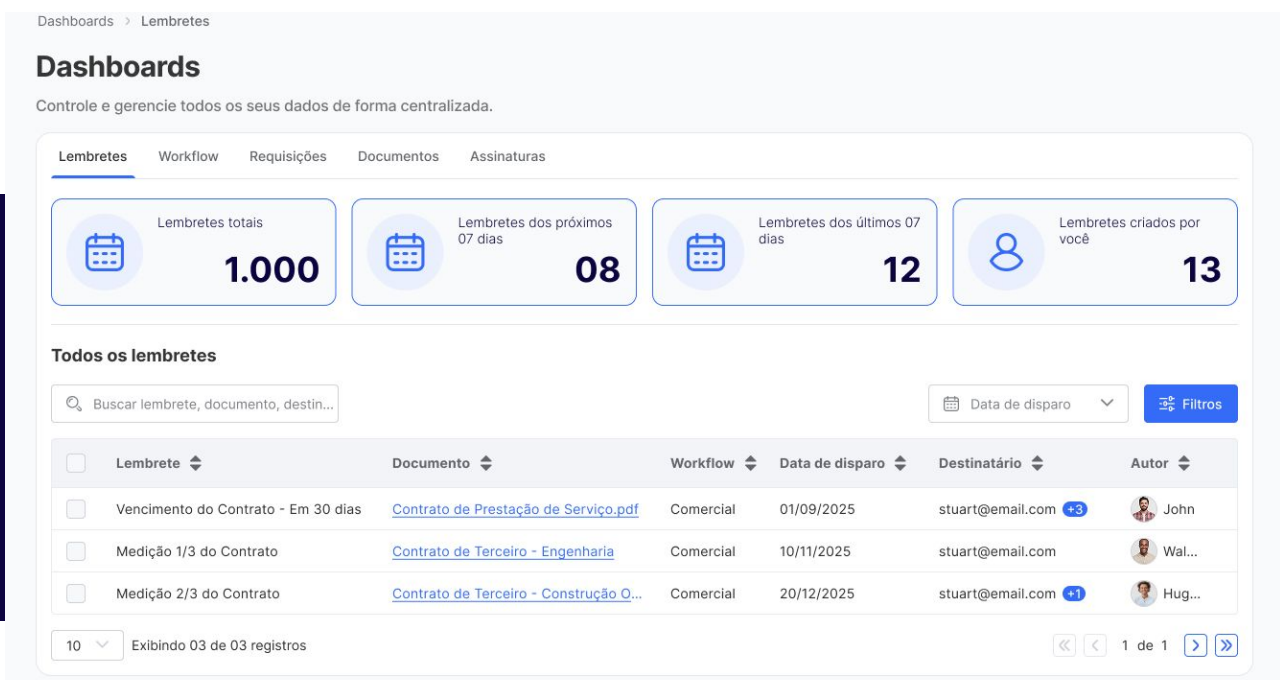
Dashboards > Lembretes

Dashboards

Controle e gerencie todos os seus dados de forma centralizada.

Lembretes Workflow Requisições Documentos Assinaturas

Lembretes totais
1.000

Lembretes dos próximos 07 dias
08

Lembretes dos últimos 07 dias
12

Lembretes criados por você
13

Todos os lembretes

Buscar lembrete, documento, destin...

Data de disparo

Filtros

| Lembrete | Documento | Workflow | Data de disparo | Destinatário | Autor |
|---|---|---|---|---|---|
| Vencimento do Contrato - Em 30 dias | Contrato de Prestação de Serviço.pdf | Comercial | 01/09/2025 | stuart@email.com +3 | John |
| Medição 1/3 do Contrato | Contrato de Terceiro - Engenharia | Comercial | 10/11/2025 | stuart@email.com | Wal... |
| Medição 2/3 do Contrato | Contrato de Terceiro - Construção O... | Comercial | 20/12/2025 | stuart@email.com +1 | Hug... |

10 Exibindo 03 de 03 registros

1 de 1